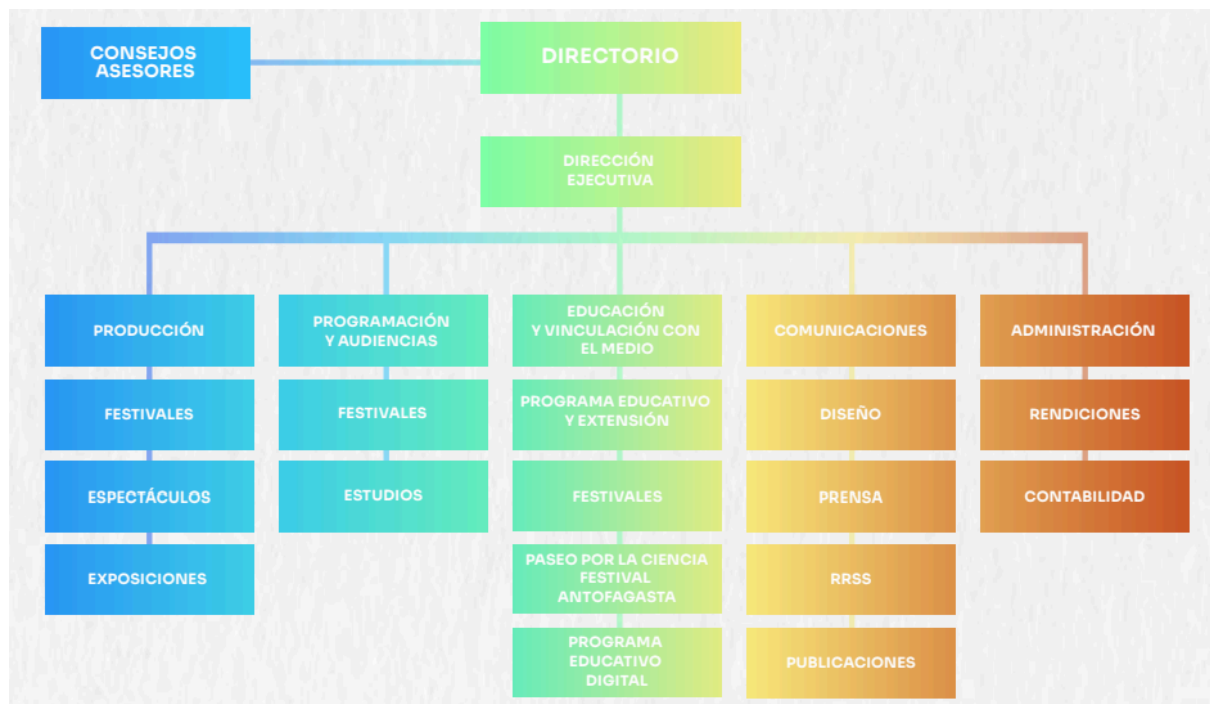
CONSEJOS ASESORES

DIRECTORIO

DIRECCIÓN EJECUTIVA

PRODUCCIÓN

FESTIVALES

ESPECTÁCULOS

EXPOSICIONES

PROGRAMACIÓN Y AUDIENCIAS

FESTIVALES

ESTUDIOS

EDUCACIÓN Y VINCULACIÓN CON EL MEDIO

PROGRAMA EDUCATIVO Y EXTENSIÓN

FESTIVALES

PASEO POR LA CIENCIA FESTIVAL ANTOFAGASTA

PROGRAMA EDUCATIVO DIGITAL

COMUNICACIONES

DISEÑO

PRENSA

RRSS

PUBLICACIONES

ADMINISTRACIÓN

RENDICIONES

CONTABILIDAD